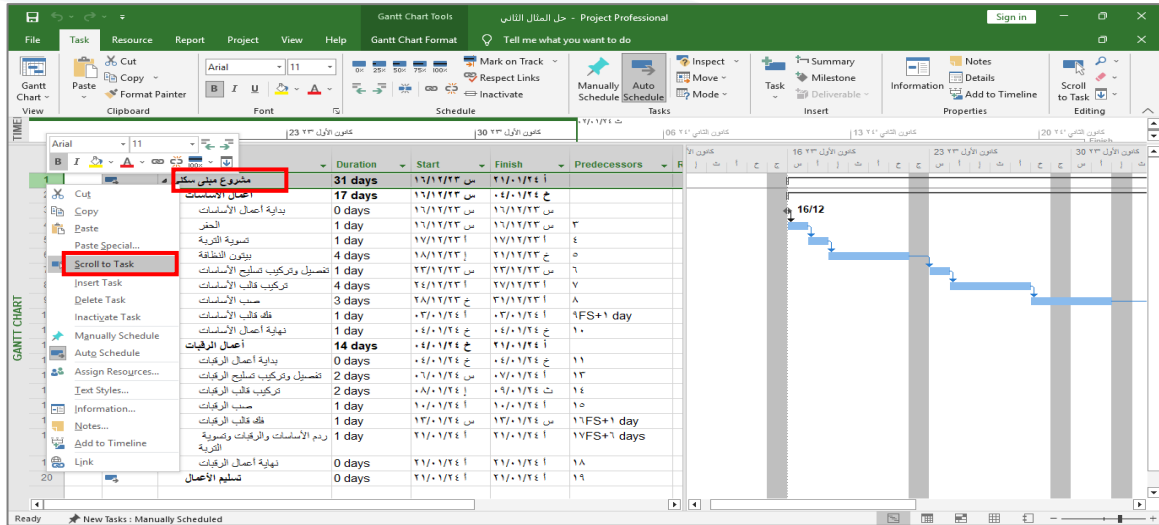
Gantt Chart Tools حل المثال الثاني - Project Professional Sign in

File Task Resource Report Project View Help Gantt Chart Format Tell me what you want to do

Gantt Chart View Paste Cut Copy Format Painter Clipboard Arial 11 B I U Font Schedule Mark on Track Respect Links Inactivate Manually Schedule Auto Schedule Tasks Inspect Move Mode Task Summary Milestone Deliverable Insert Information Notes Details Add to Timeline Properties Scroll to Task Editing

TIMELINE

كانون الأول ٢٣ 23 كانون الأول ٢٣ 30 ٢٤/٠١/٠٧ كانون الثاني ٢٤ 13 كانون الثاني ٢٤ 20 كانون الثاني ٢٤ Finish

Arial 11

B I

Cut
Copy
Paste
Paste Special...
Scroll to Task
Insert Task
Delete Task
Inactivate Task
Manually Schedule
Auto Schedule
Assign Resources...
Text Styles...
Information...
Notes...
Add to Timeline
Link

GANTT CHART

| | Task Name | Duration | Start | Finish | Predecessors |
|---|---|---|---|---|---|
| 1 | مشروع مبنى سكني | 31 days | س ١٦/١٢/٢٣ | أ ٢١/٠١/٢٤ | |
| 2 | أعمال الأساسات | 17 days | س ١٦/١٢/٢٣ | خ ٠٤/٠١/٢٤ | |
| | بداية أعمال الأساسات | 0 days | س ١٦/١٢/٢٣ | س ١٦/١٢/٢٣ | |
| | الحفر | 1 day | س ١٦/١٢/٢٣ | س ١٦/١٢/٢٣ | ٣ |
| | تسوية التربة | 1 day | أ ١٧/١٢/٢٣ | أ ١٧/١٢/٢٣ | ٤ |
| | بيتون النظافة | 4 days | إ ١٨/١٢/٢٣ | خ ٢١/١٢/٢٣ | ٥ |
| | تفصيل وتركيب تسليح الأساسات | 1 day | س ٢٣/١٢/٢٣ | س ٢٣/١٢/٢٣ | ٦ |
| | تركيب قالب الأساسات | 4 days | أ ٢٤/١٢/٢٣ | أ ٢٧/١٢/٢٣ | ٧ |
| | صب الأساسات | 3 days | خ ٢٨/١٢/٢٣ | أ ٣١/١٢/٢٣ | ٨ |
| | فك قالب الأساسات | 1 day | أ ٠٣/٠١/٢٤ | أ ٠٣/٠١/٢٤ | FS+١ day٩ |
| | نهاية أعمال الأساسات | 1 day | خ ٠٤/٠١/٢٤ | خ ٠٤/٠١/٢٤ | ١٠ |
| | أعمال الرقبات | 14 days | خ ٠٤/٠١/٢٤ | أ ٢١/٠١/٢٤ | |
| | بداية أعمال الرقبات | 0 days | خ ٠٤/٠١/٢٤ | خ ٠٤/٠١/٢٤ | ١١ |
| | تفصيل وتركيب تسليح الرقبات | 2 days | س ٠٦/٠١/٢٤ | أ ٠٧/٠١/٢٤ | ١٣ |
| | تركيب قالب الرقبات | 2 days | إ ٠٨/٠١/٢٤ | ث ٠٩/٠١/٢٤ | ١٤ |
| | صب الرقبات | 1 day | أ ١٠/٠١/٢٤ | أ ١٠/٠١/٢٤ | ١٥ |
| | فك قالب الرقبات | 1 day | س ١٣/٠١/٢٤ | س ١٣/٠١/٢٤ | FS+١ day١٦ |
| | ردم الأساسات والرقبات وتسوية التربة | 1 day | أ ٢١/٠١/٢٤ | أ ٢١/٠١/٢٤ | FS+٦ days١٧ |
| | نهاية أعمال الرقبات | 0 days | أ ٢١/٠١/٢٤ | أ ٢١/٠١/٢٤ | ١٨ |
| 20 | تسليم الأعمال | 0 days | أ ٢١/٠١/٢٤ | أ ٢١/٠١/٢٤ | ١٩ |

16/12

Ready New Tasks : Manually Scheduled